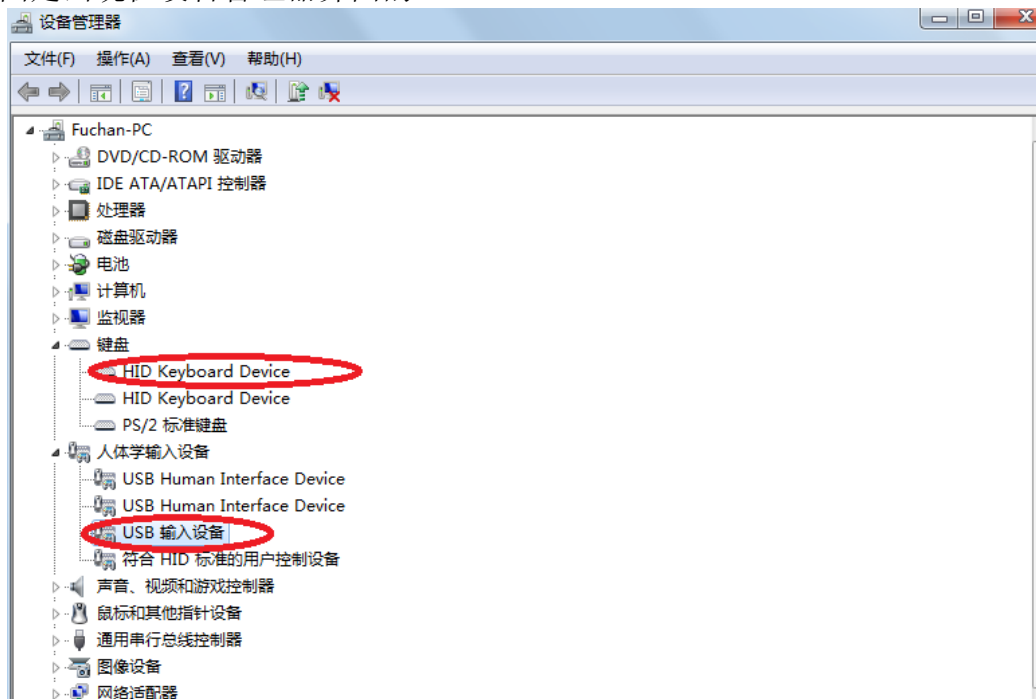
设备管理器

文件(F) 操作(A) 查看(V) 帮助(H)

Fuchan-PC
DVD/CD-ROM 驱动器
IDE ATA/ATAPI 控制器
处理器
磁盘驱动器
电池
计算机
监视器
键盘
HID Keyboard Device
HID Keyboard Device
PS/2 标准键盘
人体学输入设备
USB Human Interface Device
USB Human Interface Device
USB 输入设备
符合 HID 标准的用户控制设备
声音、视频和游戏控制器
鼠标和其他指针设备
通用串行总线控制器
图像设备
网络适配器